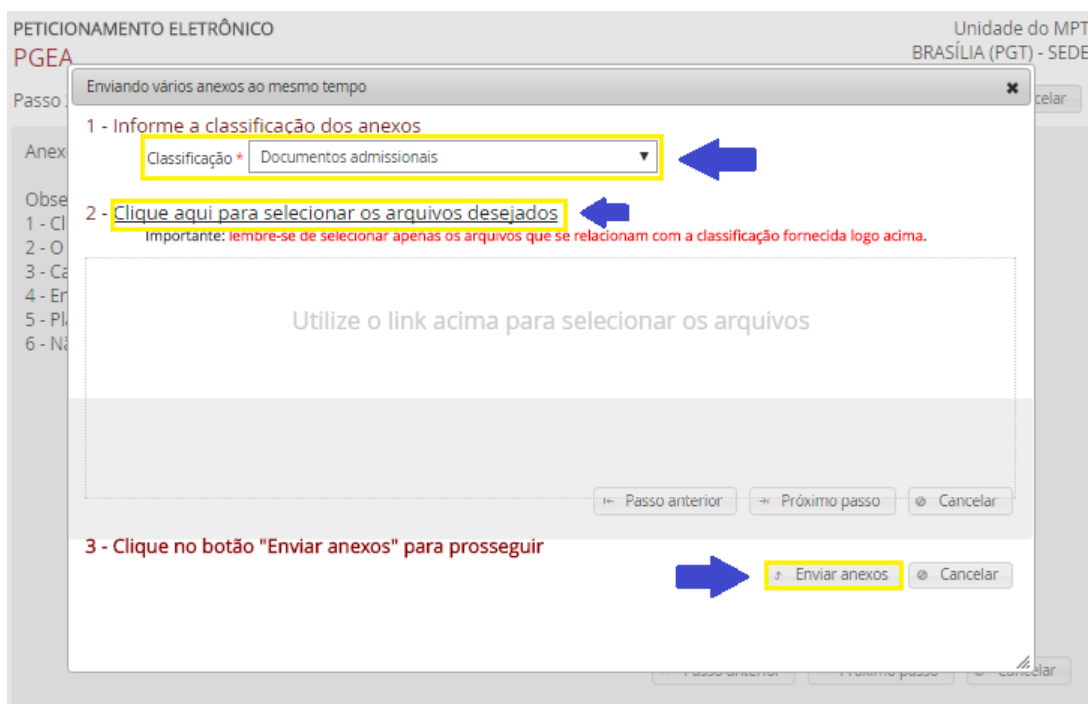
PETICIONAMENTO ELETRÔNICO
PGEA

Unidade do MPT
BRASÍLIA (PGT) - SEDE

Passo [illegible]

celar

Anex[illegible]

Obse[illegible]
1 - Cl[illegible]
2 - O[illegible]
3 - Ca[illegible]
4 - En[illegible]
5 - Pl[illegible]
6 - Nã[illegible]

Enviando vários anexos ao mesmo tempo

×

1 - Informe a classificação dos anexos

Classificação * Documentos admissionais ▼

2 - Clique aqui para selecionar os arquivos desejados

Importante: lembre-se de selecionar apenas os arquivos que se relacionam com a classificação fornecida logo acima.

Utilize o link acima para selecionar os arquivos

Passo anterior | Próximo passo | Cancelar

3 - Clique no botão "Enviar anexos" para prosseguir

Enviar anexos | Cancelar

Passo anterior | Próximo passo | Cancelar